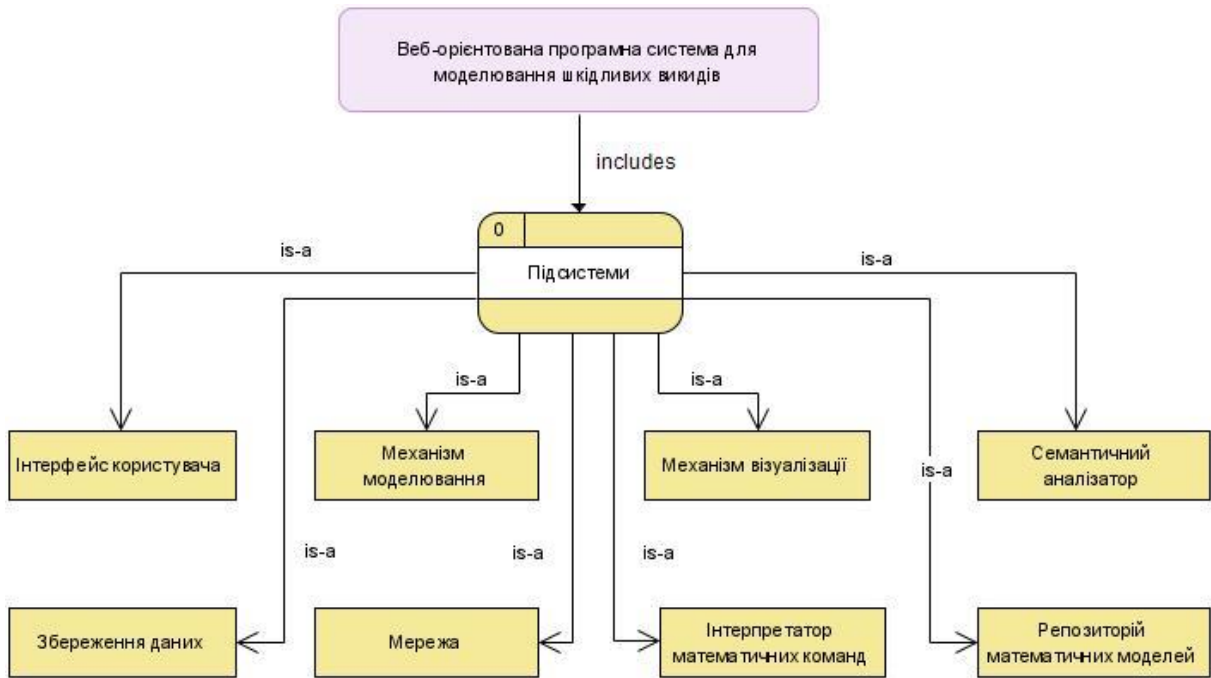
Веб-орієнтована програмна система для моделювання шкідливих викидів

includes

0

Підсистеми

is-a

is-a

is-a

is-a

Інтерфейс користувача

Механізм моделювання

Механізм візуалізації

is-a

Семантичний аналізатор

is-a

is-a

is-a

Збереження даних

Мережа

Інтерпретатор математичних команд

Репозиторій математичних моделей